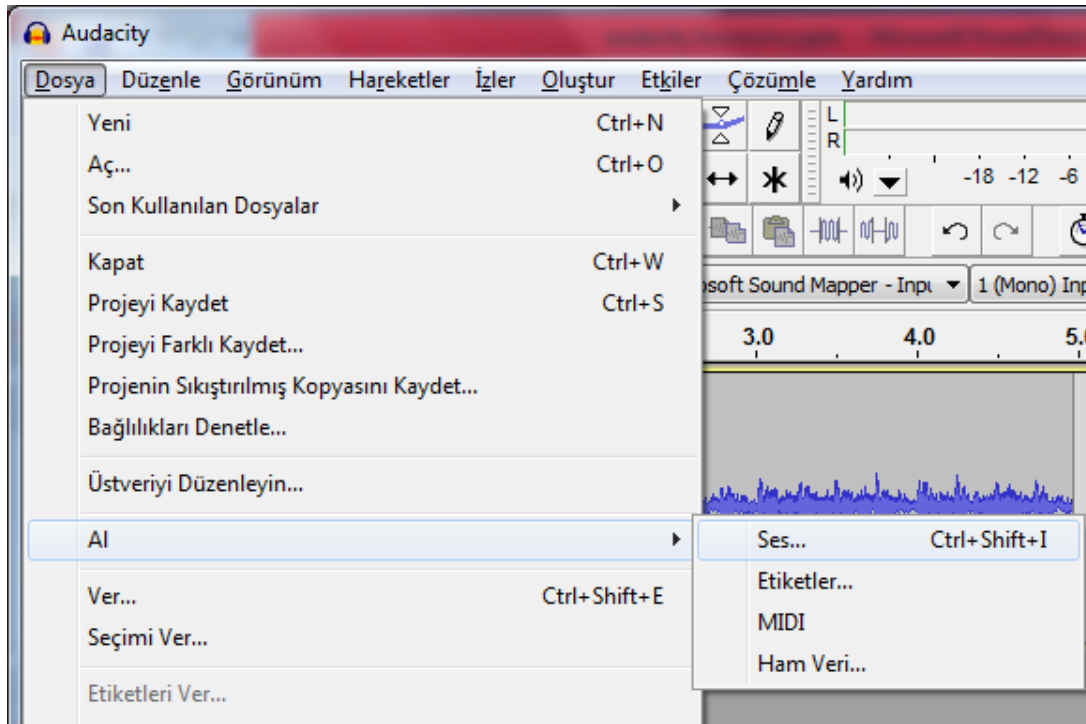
Audacity

Dosya Düzenle Görünüm Hareketler İzler Oluştur Etkiler Çözümle Yardım

Yeni Ctrl+N
Aç... Ctrl+O
Son Kullanılan Dosyalar

Kapat Ctrl+W
Projeyi Kaydet Ctrl+S
Projeyi Farklı Kaydet...
Projenin Sıkıştırılmış Kopyasını Kaydet...
Bağlılıkları Denetle...

Üstveriyi Düzenleyin...

Al

Ver... Ctrl+Shift+E
Seçimi Ver...

Etiketleri Ver...

Ses... Ctrl+Shift+I
Etiketler...
MIDI
Ham Veri...

L
R
-18 -12 -6
osoft Sound Mapper - Inpu
1 (Mono) Inp
3.0
4.0
5.